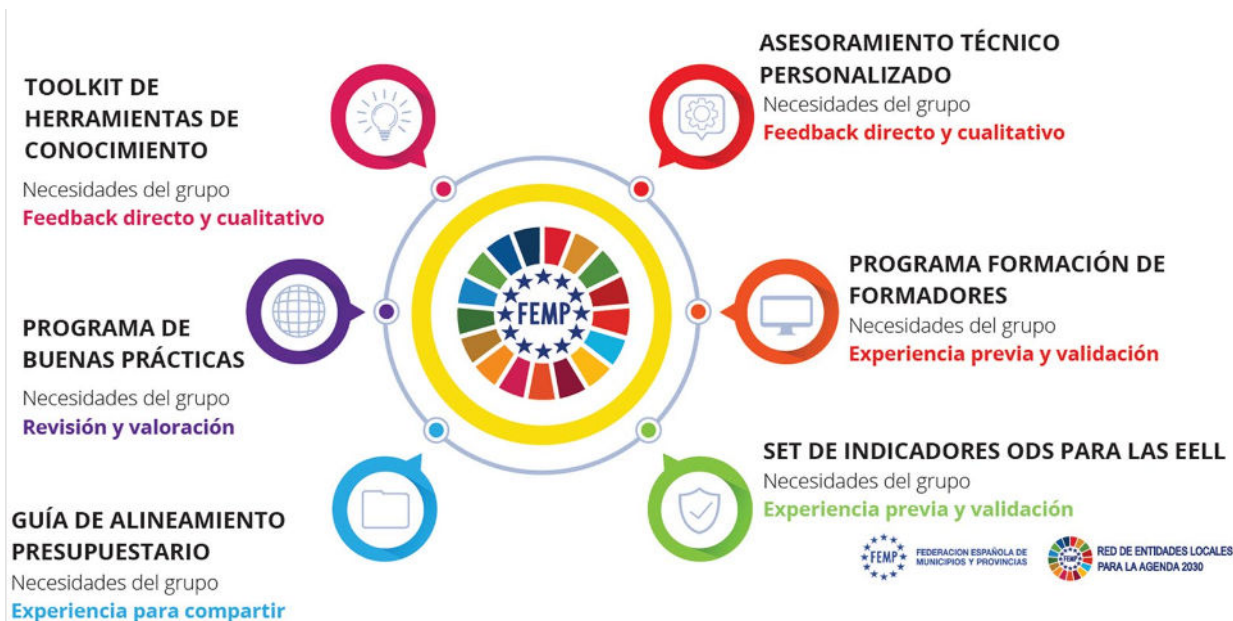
TOOLKIT DE HERRAMIENTAS DE CONOCIMIENTO
Necesidades del grupo
Feedback directo y cualitativo

ASESORAMIENTO TÉCNICO PERSONALIZADO
Necesidades del grupo
Feedback directo y cualitativo

FEMP

PROGRAMA DE BUENAS PRÁCTICAS
Necesidades del grupo
Revisión y valoración

PROGRAMA FORMACIÓN DE FORMADORES
Necesidades del grupo
Experiencia previa y validación

SET DE INDICADORES ODS PARA LAS EELL
Necesidades del grupo
Experiencia previa y validación

GUÍA DE ALINEAMIENTO PRESUPUESTARIO
Necesidades del grupo
Experiencia para compartir

FEMP FEDERACION ESPAÑOLA DE MUNICIPIOS Y PROVINCIAS

RED DE ENTIDADES LOCALES PARA LA AGENDA 2030